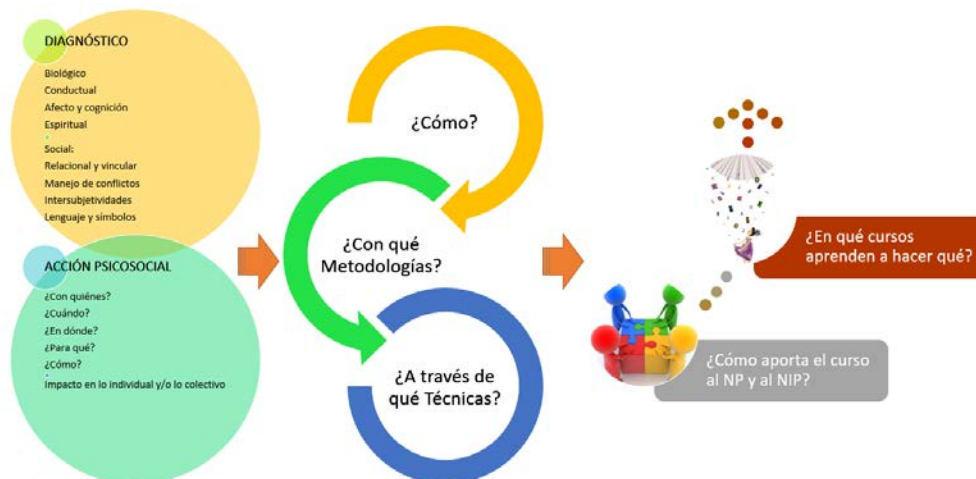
DIAGNÓSTICO

Biológico
Conductual
Afecto y cognición
Espiritual
Social:
Relacional y vincular
Manejo de conflictos
Intersubjetividades
Lenguaje y símbolos

ACCIÓN PSICOSOCIAL

¿Con quiénes?
¿Cuándo?
¿En dónde?
¿Para qué?
¿Cómo?
Impacto en lo individual y/o lo colectivo

¿Cómo?

¿Con qué Metodologías?

¿A través de qué Técnicas?

¿En qué cursos aprenden a hacer qué?

¿Cómo aporta el curso al NP y al NIP?